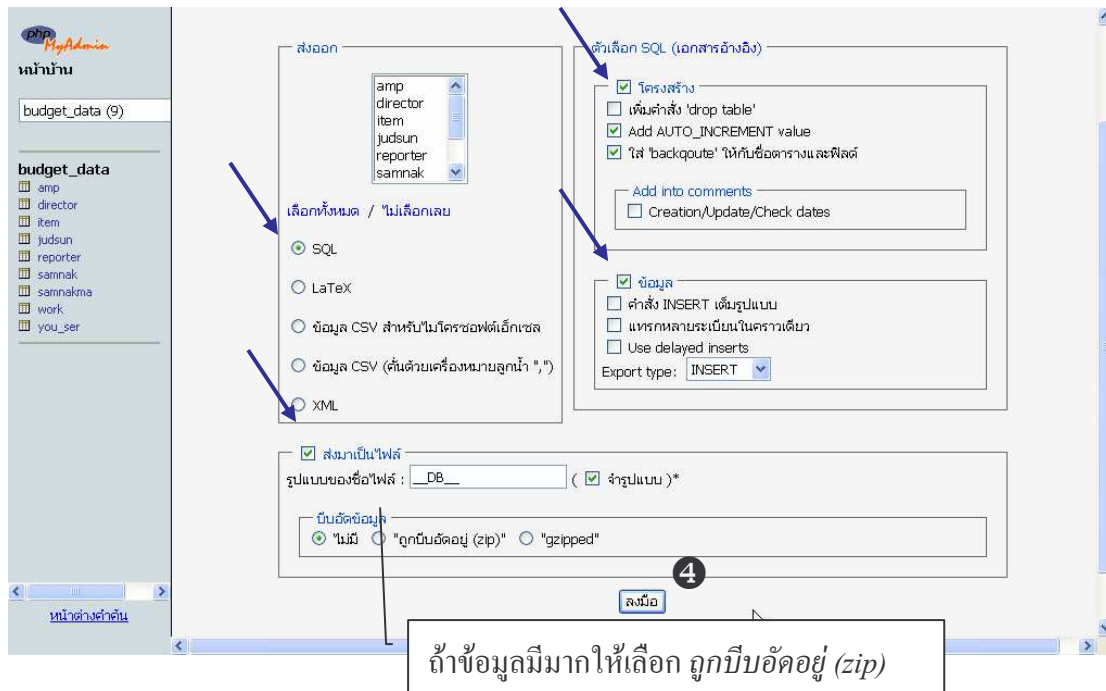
phpMyAdmin
หน้าบ้าน

budget_data (9)

budget_data
amp
director
item
judsun
reporter
samnak
samnakma
work
you_ser

หน้าต่างคำค้น

ส่งออก

amp
director
item
judsun
reporter
samnak

เลือกทั้งหมด / ไม่เลือกเลย

SQL

LaTeX

ข้อมูล CSV สำหรับไมโครซอฟต์เอ็กเซล

ข้อมูล CSV (คั่นด้วยเครื่องหมายลูกน้ำ ",")

XML

ตัวเลือก SQL (เอกสารอ้างอิง)

โครงสร้าง
เพิ่มคำสั่ง 'drop table'
Add AUTO_INCREMENT value
ใส่ 'backqoute' ให้กับชื่อตารางและฟิลด์

Add into comments
Creation/Update/Check dates

ข้อมูล
คำสั่ง INSERT เต็มรูปแบบ
แทรกหลายระเบียนในคราวเดียว
Use delayed inserts
Export type: INSERT

ส่งมาเป็นไฟล์
รูปแบบของชื่อไฟล์ : __DB__ ( จำรูปแบบ )*

บีบอัดข้อมูล
ไม่มี "ถูกบีบอัดอยู่ (zip)" "gzipped"

4

ลงมือ

ถ้าข้อมูลมีมากให้เลือก ถูกบีบอัดอยู่ (zip)